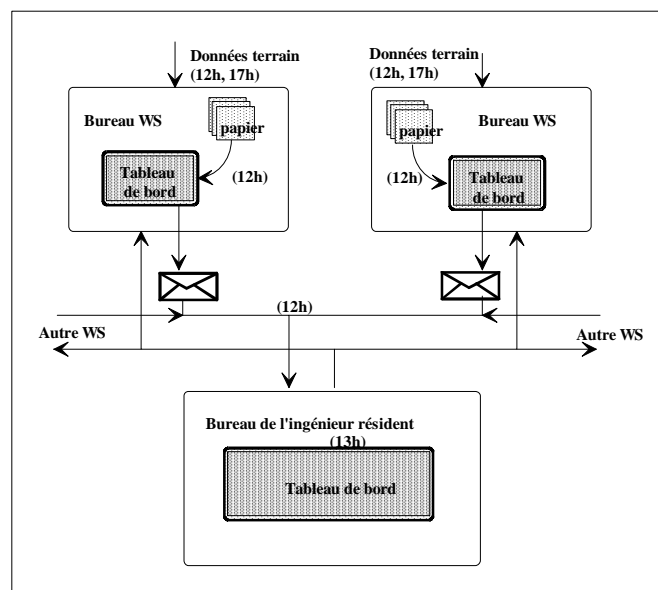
Données terrain
(12h, 17h)

Bureau WS

papier

Tableau de bord

(12h)

Données terrain
(12h, 17h)

papier

Bureau WS

(12h)

Tableau de bord

(12h)

Autre WS

Autre WS

Bureau de l'ingénieur résident
(13h)

Tableau de bord